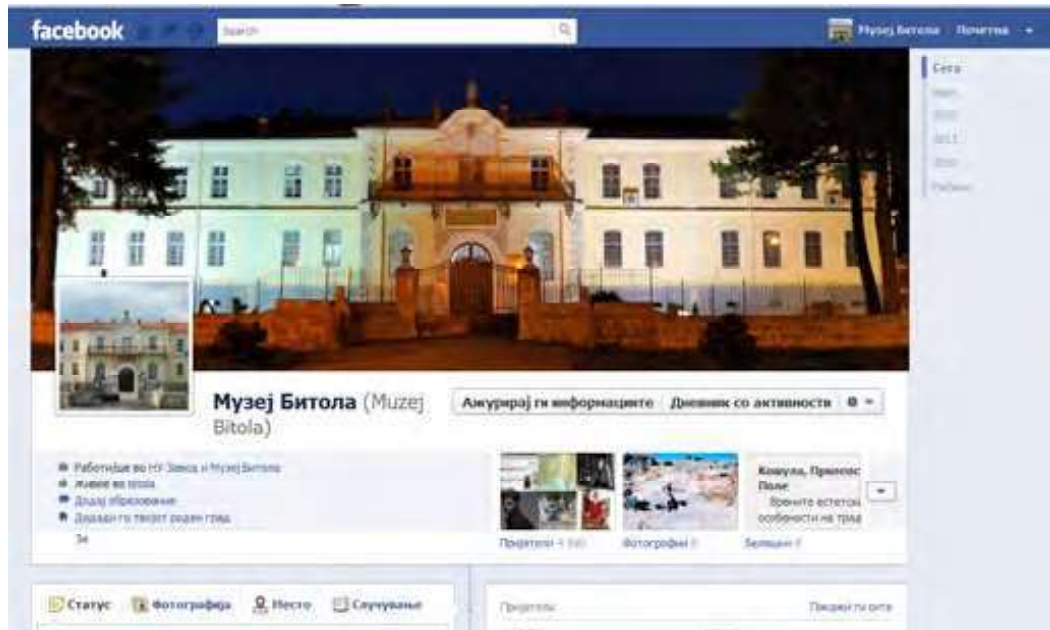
facebook

Search

Музеј Битола Почетна

Сега
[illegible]
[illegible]
2011
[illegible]
Роден

Музеј Битола (Muzej Bitola)

Ажурирај ги информациите Дневник со активности

Работеше во НУ Завод и Музеј Битола
Живее во Bitola
Додај образование
Додади го твојот роден град
За

Пријатели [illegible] Фотографии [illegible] Белешки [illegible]

Кохула, Прилепс Поле
Времето естетски особености на град

Статус Фотографија Место Случување

Пријатели Покажи ги сите